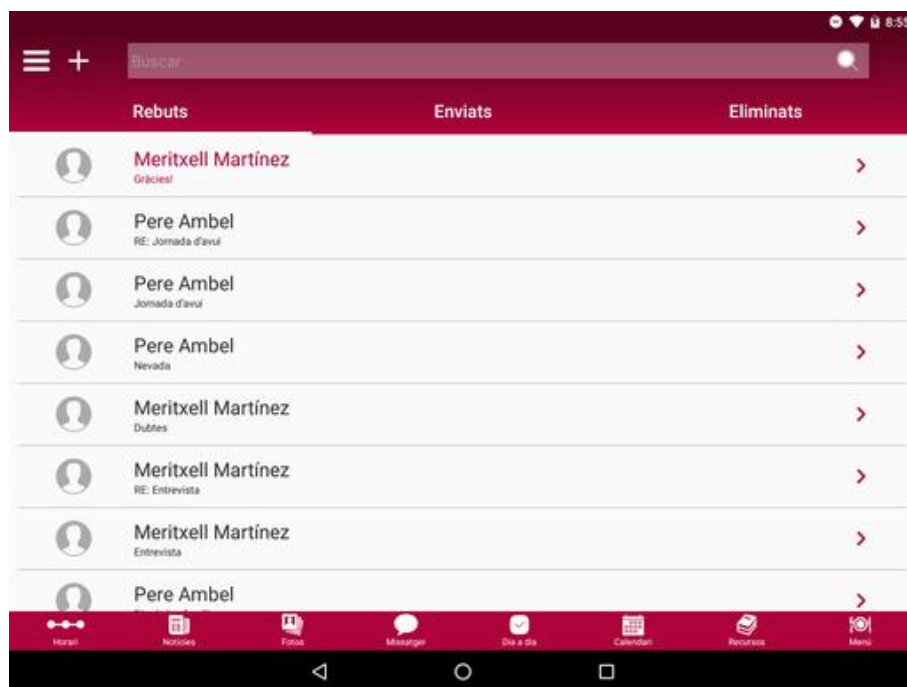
8:55

Buscar

Rebuts
Enviats
Eliminats

Meritxell Martínez
Gràcies!

Pere Ambel
RE: Jornada d'avui

Pere Ambel
Jornada d'avui

Pere Ambel
Nevada

Meritxell Martínez
Dubtes

Meritxell Martínez
RE: Entrevista

Meritxell Martínez
Entrevista

Pere Ambel
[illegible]

Horari
Notícies
Fotos
Missatger
Dia a dia
Calendari
Recursos
Menú